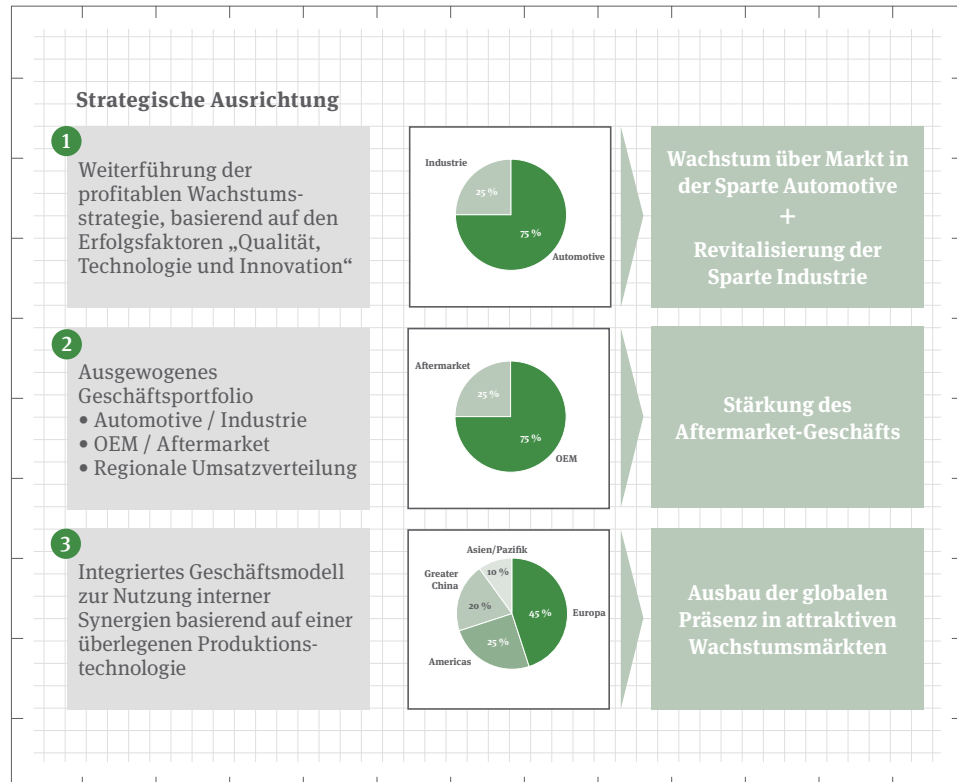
Strategische Ausrichtung

1

Weiterführung der profitablen Wachstumsstrategie, basierend auf den Erfolgsfaktoren „Qualität, Technologie und Innovation“

Industrie
25 %
75 %
Automotive

Wachstum über Markt in der Sparte Automotive
+
Revitalisierung der Sparte Industrie

2

Ausgewogenes Geschäftsportfolio
• Automotive / Industrie
• OEM / Aftermarket
• Regionale Umsatzverteilung

Aftermarket
25 %
75 %
OEM

Stärkung des Aftermarket-Geschäfts

3

Integriertes Geschäftsmodell zur Nutzung interner Synergien basierend auf einer überlegenen Produktionstechnologie

Asien/Pazifik
10 %
Greater China
20 %
45 %
Europa
25 %
Americas

Ausbau der globalen Präsenz in attraktiven Wachstumsmärkten